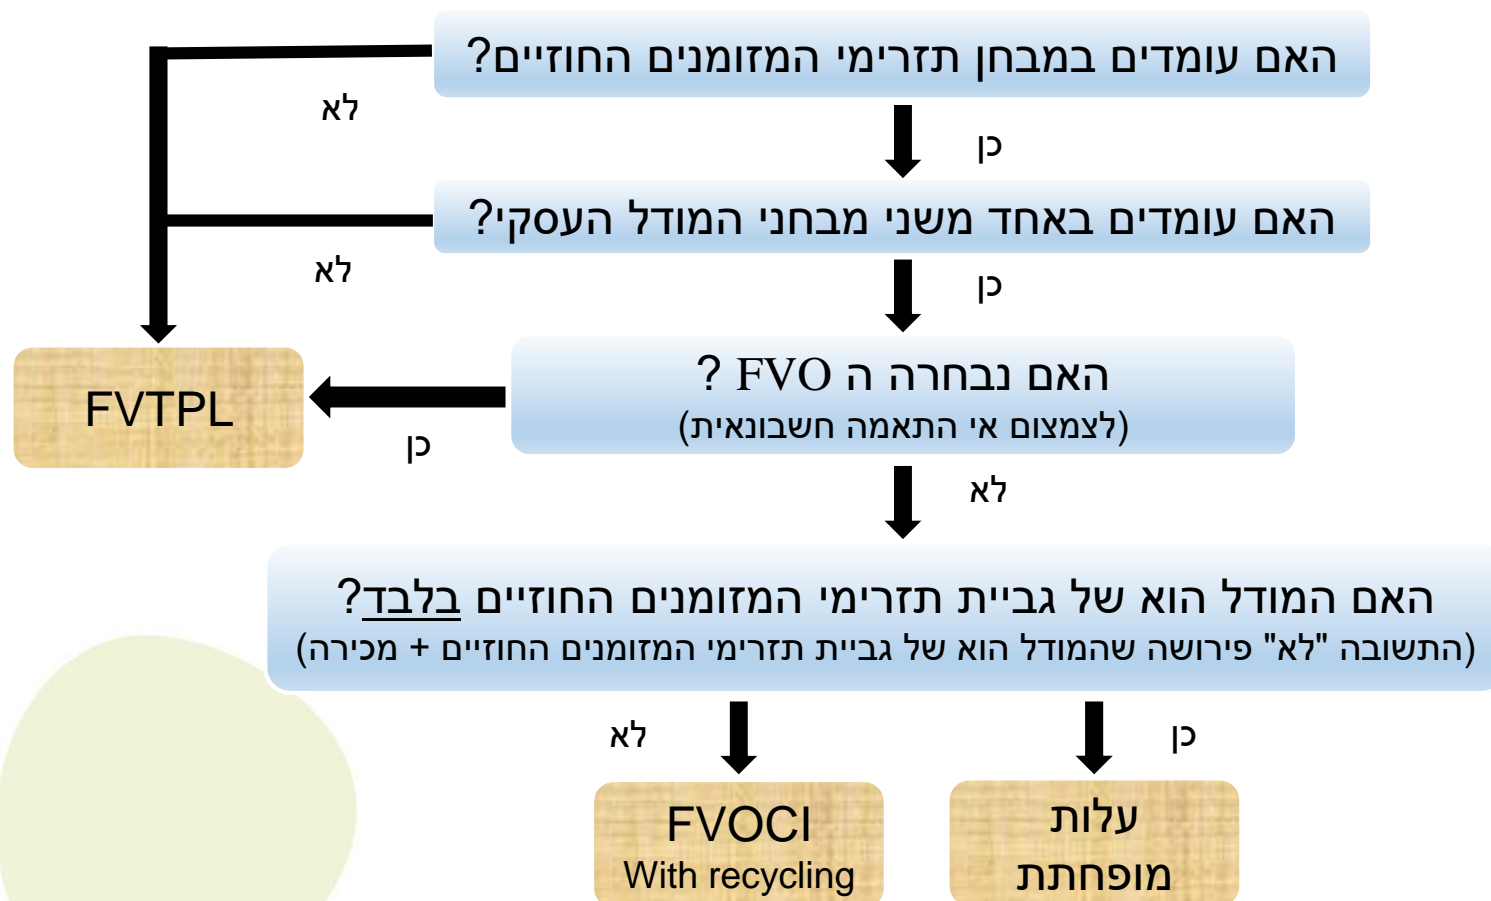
האם עומדים במבחן תזרימי המזומנים החוזיים?

לא

כן

האם עומדים באחד משני מבחני המודל העסקי?

לא

כן

FVTPL

האם נבחרה ה FVO ?
(לצמצום אי התאמה חשבונאית)

כן

לא

האם המודל הוא של גביית תזרימי המזומנים החוזיים בלבד?
(התשובה "לא" פירושה שהמודל הוא של גביית תזרימי המזומנים החוזיים + מכירה)

לא

כן

FVOCI
With recycling

עלות
מופחתת